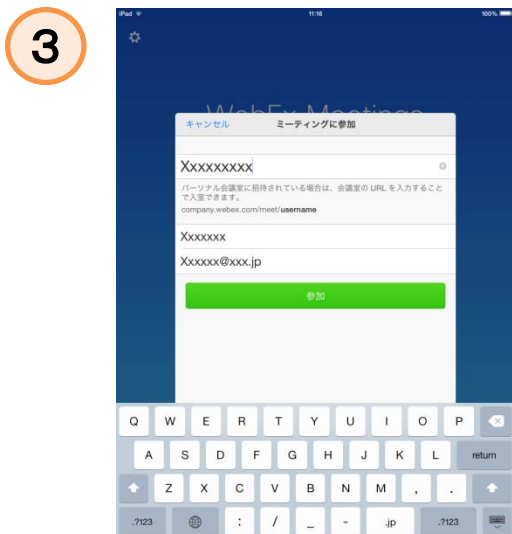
3

iPad 11:16 100%

WebEx Meetings

キャンセル ミーティングに参加

Xxxxxxxxx

パーソナル会議室に招待されている場合は、会議室の URL を入力することで入室できます。
company.webex.com/meet/username

Xxxxxxx

Xxxxxx@xxx.jp

参加

Q W E R T Y U I O P
A S D F G H J K L return
Z X C V B N M , .
.?123 : / _ - .jp .?123